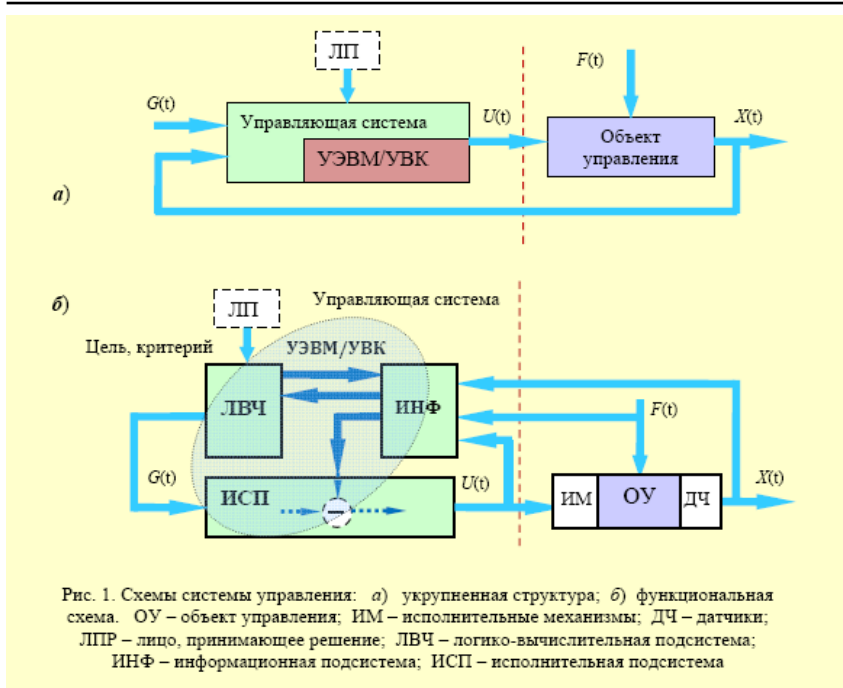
ЛП

$G(t)$

Управляющая система

УЭВМ/УВК

$U(t)$

$F(t)$

Объект управления

$X(t)$

а)

б)

ЛП

Управляющая система

Цель, критерий

УЭВМ/УВК

ЛВЧ

ИНФ

$F(t)$

$G(t)$

ИСП

$U(t)$

ИМ

ОУ

ДЧ

$X(t)$

Рис. 1. Схемы системы управления: а) укрупненная структура; б) функциональная схема. ОУ – объект управления; ИМ – исполнительные механизмы; ДЧ – датчики; ЛПР – лицо, принимающее решение; ЛВЧ – логико-вычислительная подсистема; ИНФ – информационная подсистема; ИСП – исполнительная подсистема